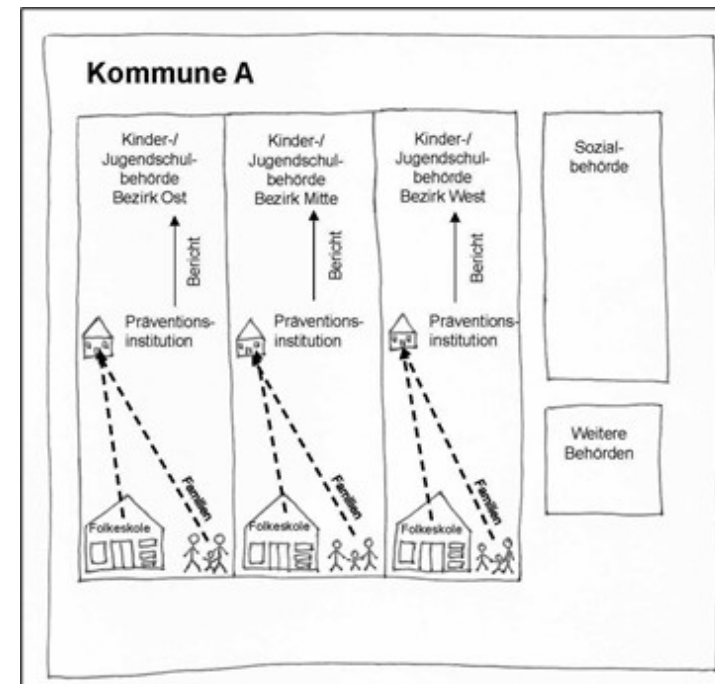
Kommune A

Kinder-/ Jugendschulbehörde Bezirk Ost

Bericht

Präventionsinstitution

Familien

Folkeskole

Kinder-/ Jugendschulbehörde Bezirk Mitte

Bericht

Präventionsinstitution

Familien

Folkeskole

Kinder-/ Jugendschulbehörde Bezirk West

Bericht

Präventionsinstitution

Familien

Folkeskole

Sozialbehörde

Weitere Behörden